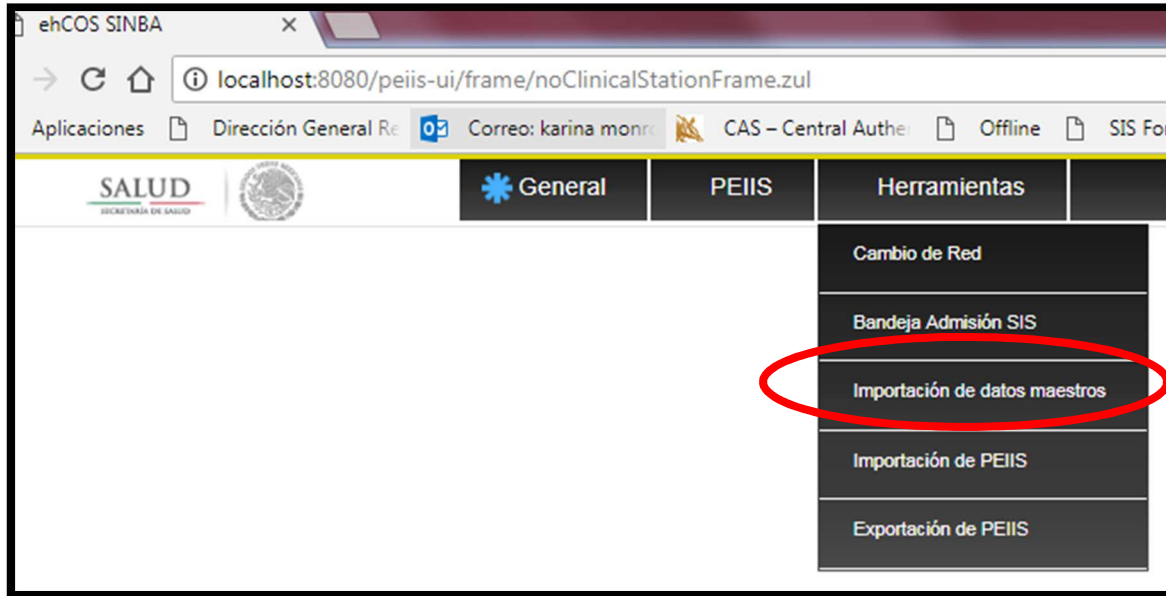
ehCOS SINBA ×

localhost:8080/peiis-ui/frame/noClinicalStationFrame.zul

Aplicaciones Dirección General Re Correo: karina monrc CAS – Central Authe Offline SIS For

SALUD
SECRETARÍA DE SALUD

General PEIIS Herramientas

Cambio de Red

Bandeja Admisión SIS

Importación de datos maestros

Importación de PEIIS

Exportación de PEIIS